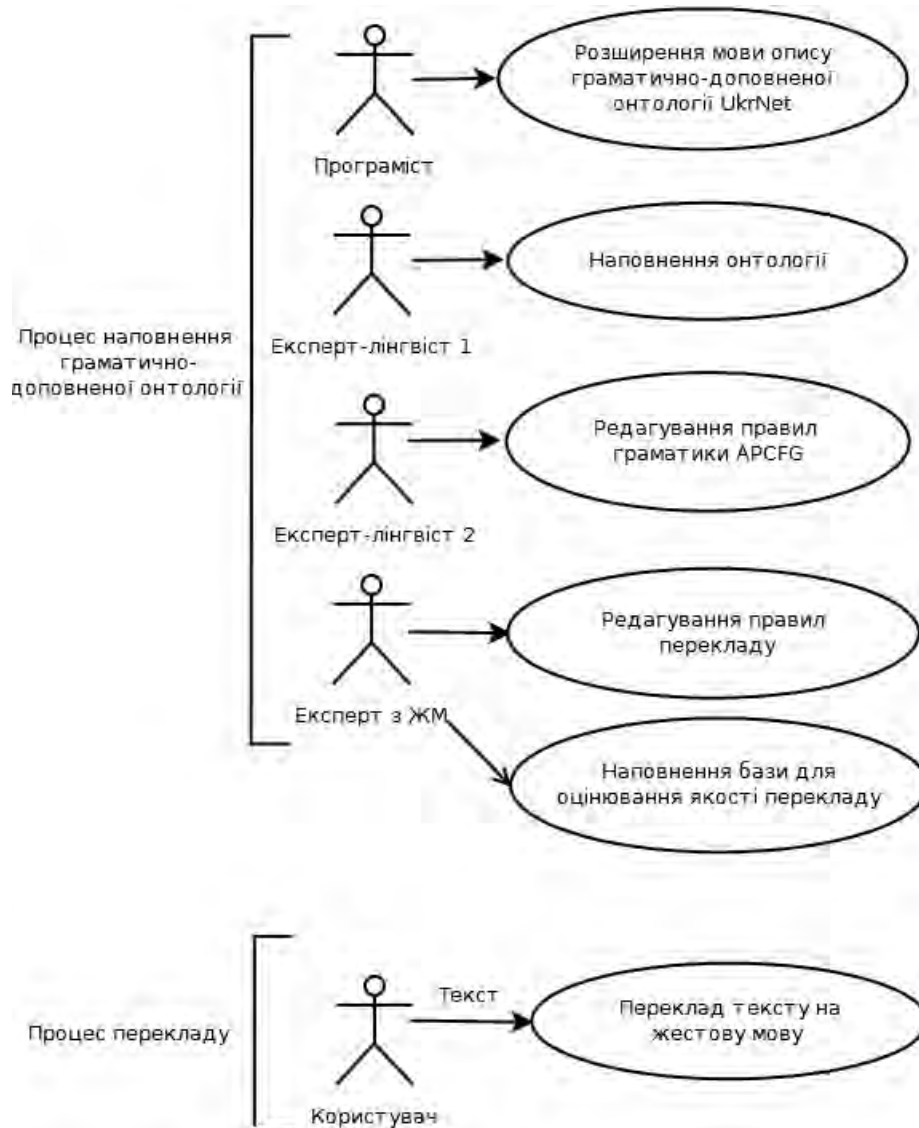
Процес наповнення граматично-доповненої онтології

Програміст

Розширення мови опису граматично-доповненої онтології UkrNet

Експерт-лінгвіст 1

Наповнення онтології

Експерт-лінгвіст 2

Редагування правил граматики APCFG

Експерт з ЖМ

Редагування правил перекладу

Наповнення бази для оцінювання якості перекладу

Процес перекладу

Користувач

Текст

Переклад тексту на жестову мову